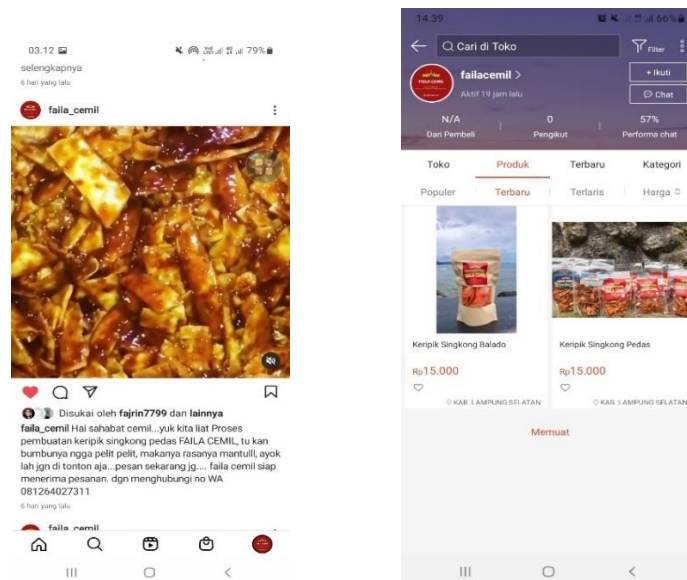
03.12

79%

selengkapnya

6 hari yang lalu

faila_cemil

Disukai oleh fajrin7799 dan lainnya

faila_cemil Hai sahabat cemil...yuk kita liat Proses pembuatan keripik singkong pedas FAILA CEMIL, tu kan bumbunya ngga pelit pelit, makanya rasanya mantulll, ayok lah jgn di tonton aja...pesan sekarang jg.... faila cemil siap menerima pesanan. dgn menghubungi no WA 081264027311

6 hari yang lalu

faila_cemil

14.39

66%

Cari di Toko

Filter

failacemil >

Aktif 19 jam lalu

+ Ikuti

Chat

| N/A | 0 | 57% |
|---|---|---|
| Dari Pembeli | Pengikut | Performa chat |

Toko Produk Terbaru Kategori

Populer Terbaru Terlaris Harga

Keripik Singkong Balado

Rp15.000

KAB. LAMPUNG SELATAN

Keripik Singkong Pedas

Rp15.000

KAB. LAMPUNG SELATAN

Memuat